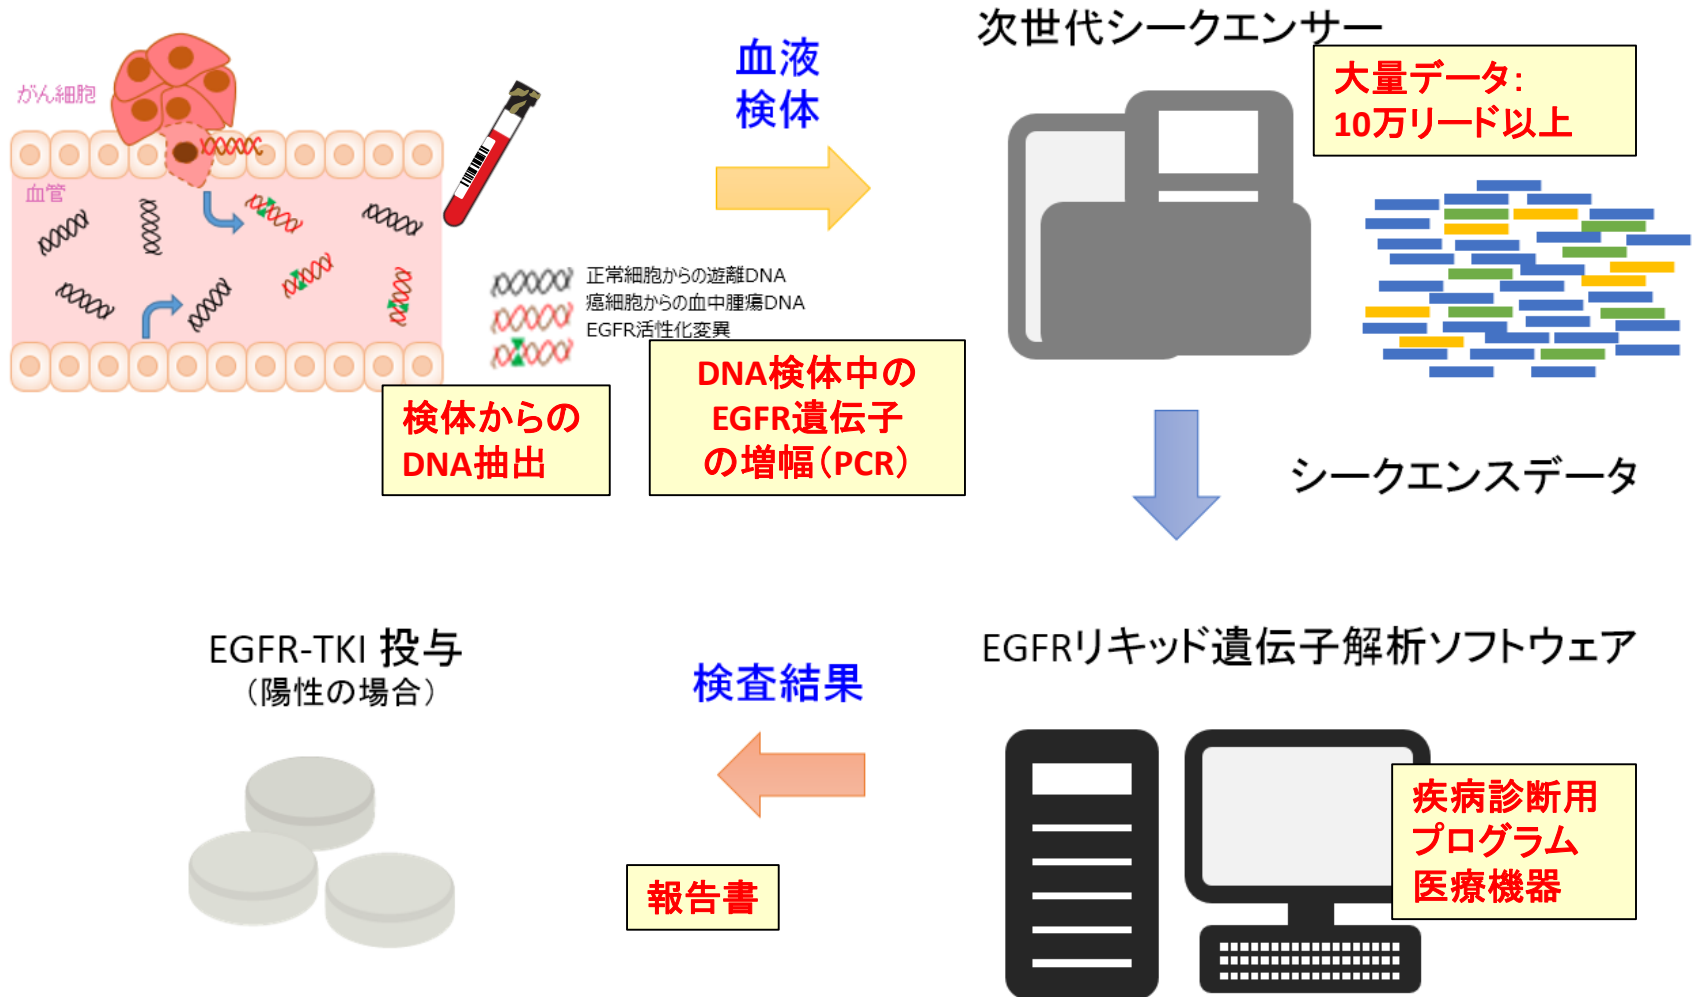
がん細胞

血管

血液
検体

次世代シークエンサー

大量データ:
10万リード以上

正常細胞からの遊離DNA
癌細胞からの血中腫瘍DNA
EGFR活性化変異

検体からの
DNA抽出

DNA検体中の
EGFR遺伝子
の増幅(PCR)

シークエンスデータ

EGFR-TKI 投与
(陽性の場合)

検査結果

EGFRリキッド遺伝子解析ソフトウェア

疾病診断用
プログラム
医療機器

報告書